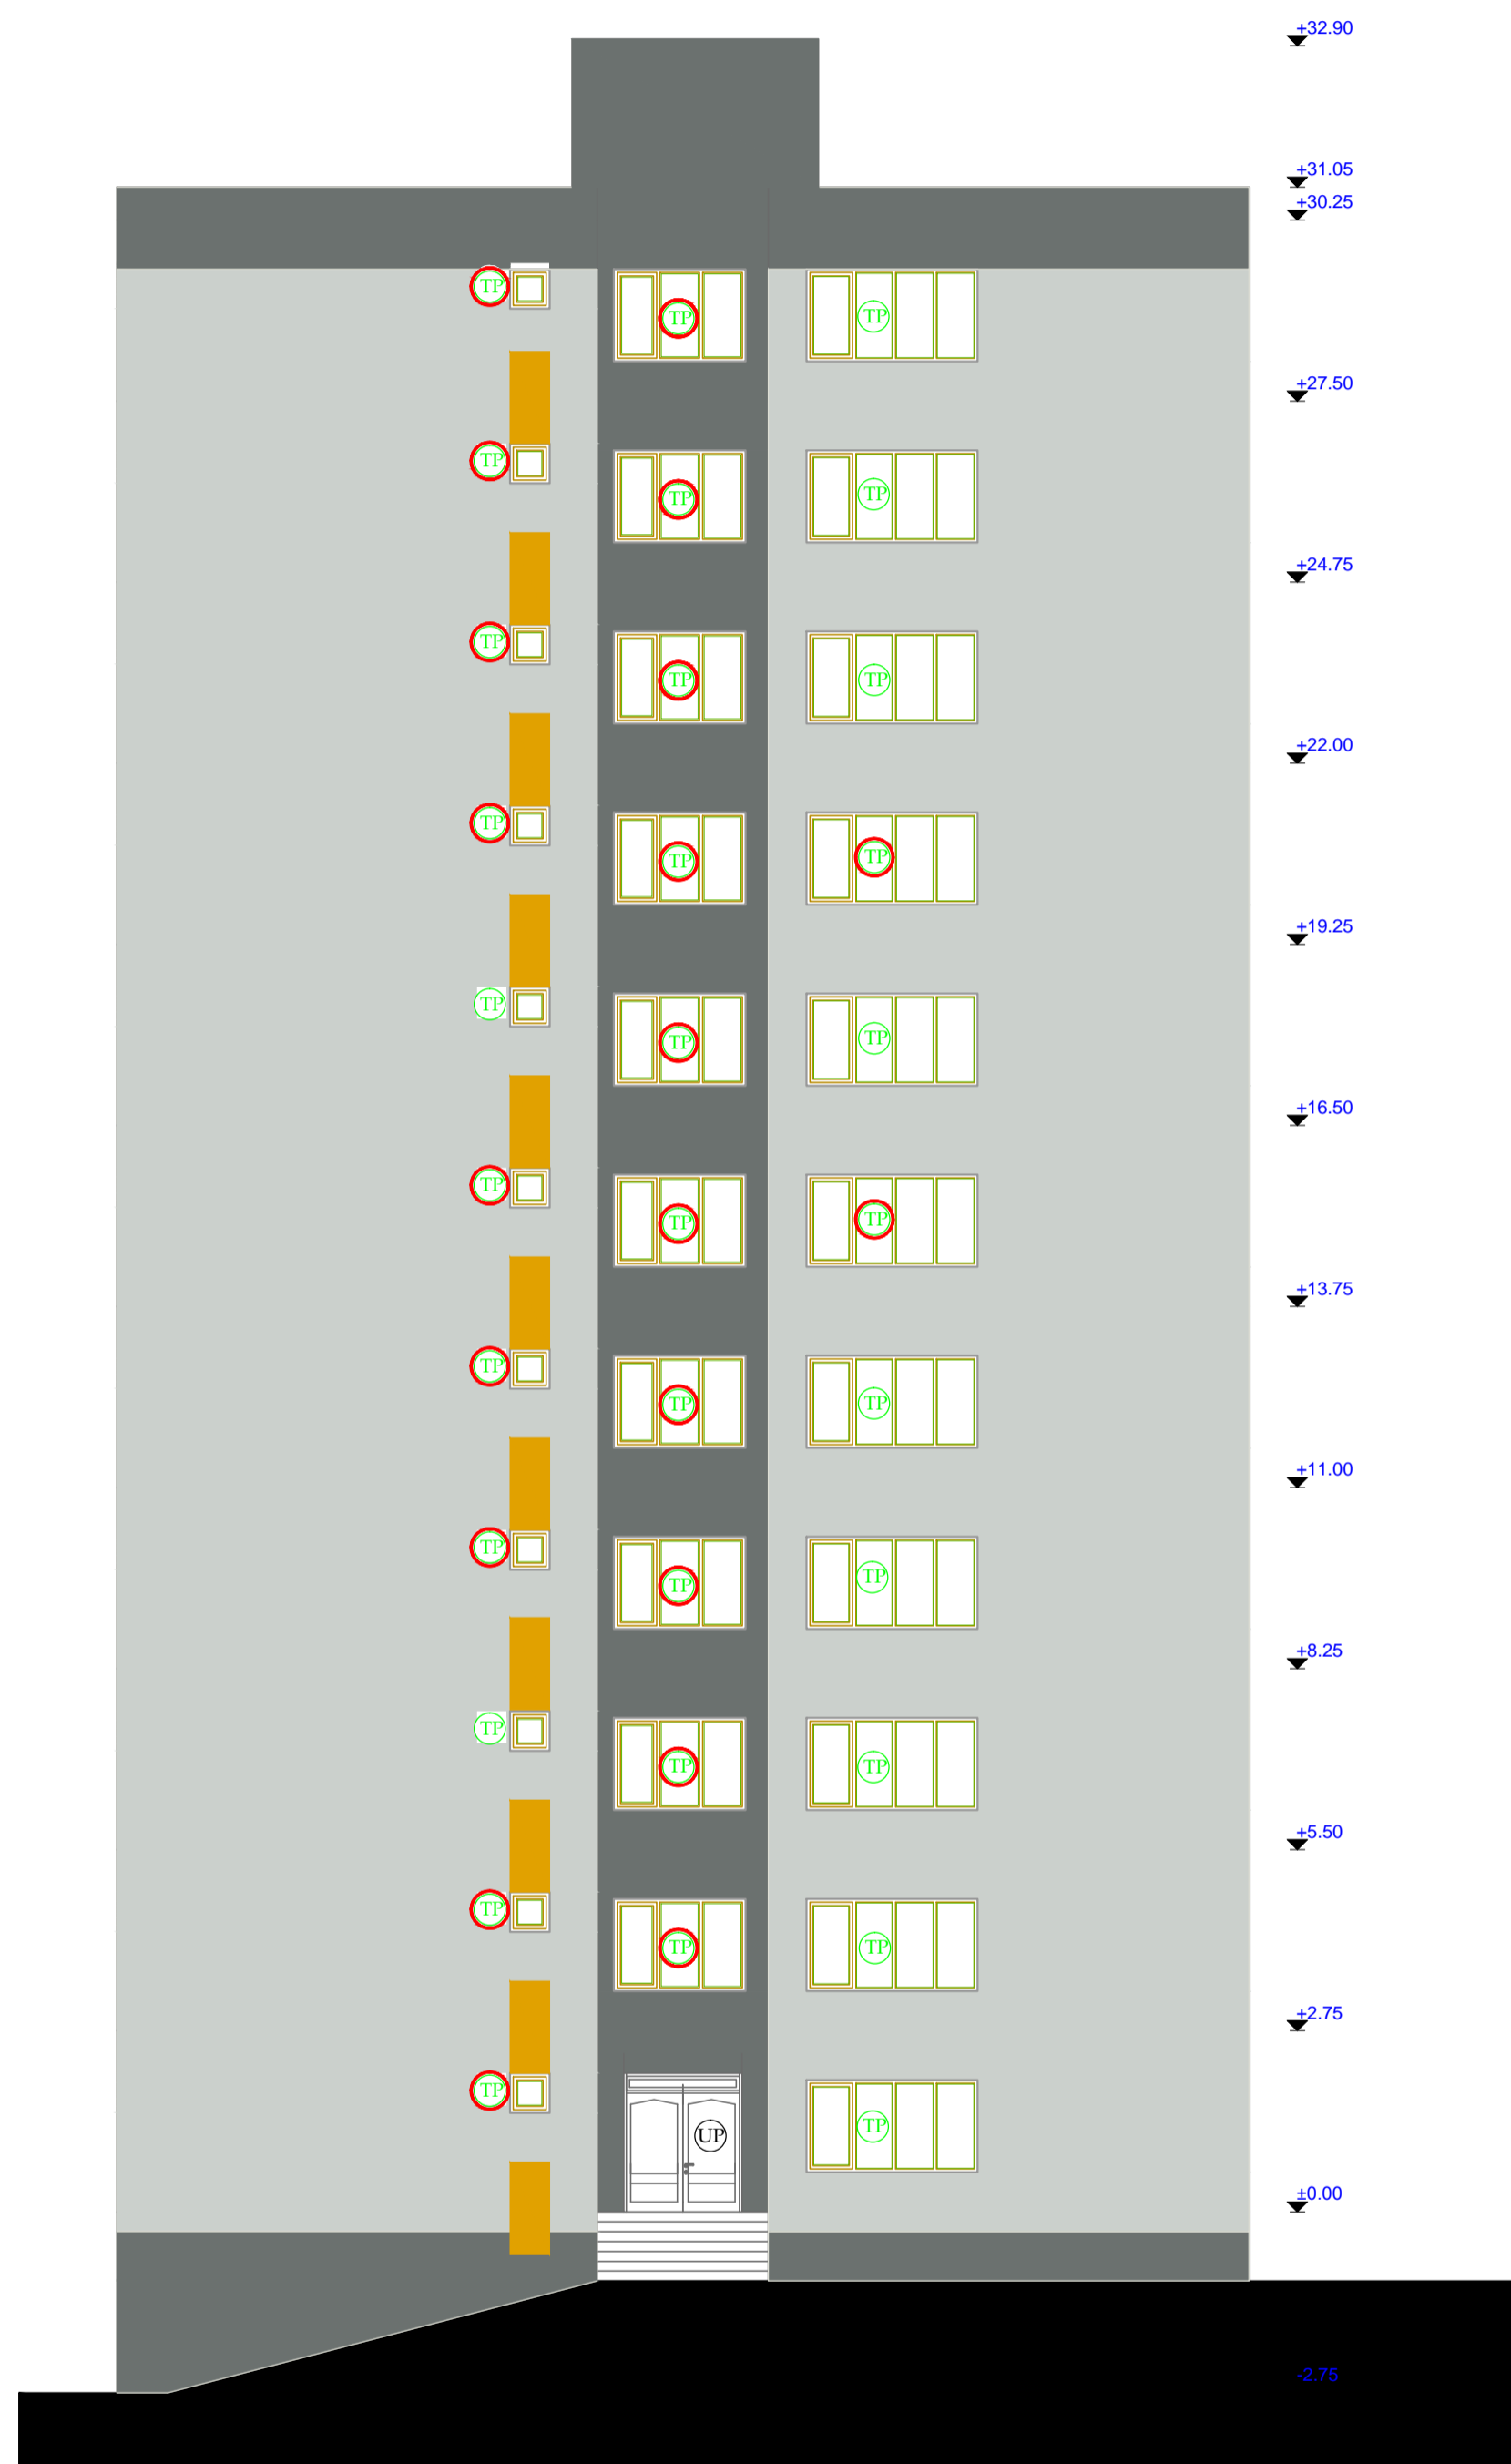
+32.90

+31.05
+30.25

TP TP TP

+27.50

TP TP TP

+24.75

TP TP TP

+22.00

TP TP TP

+19.25

TP TP TP

+16.50

TP TP TP

+13.75

TP TP TP

+11.00

TP TP TP

+8.25

TP TP TP

+5.50

TP TP TP

+2.75

TP UP TP

±0.00

-2.75